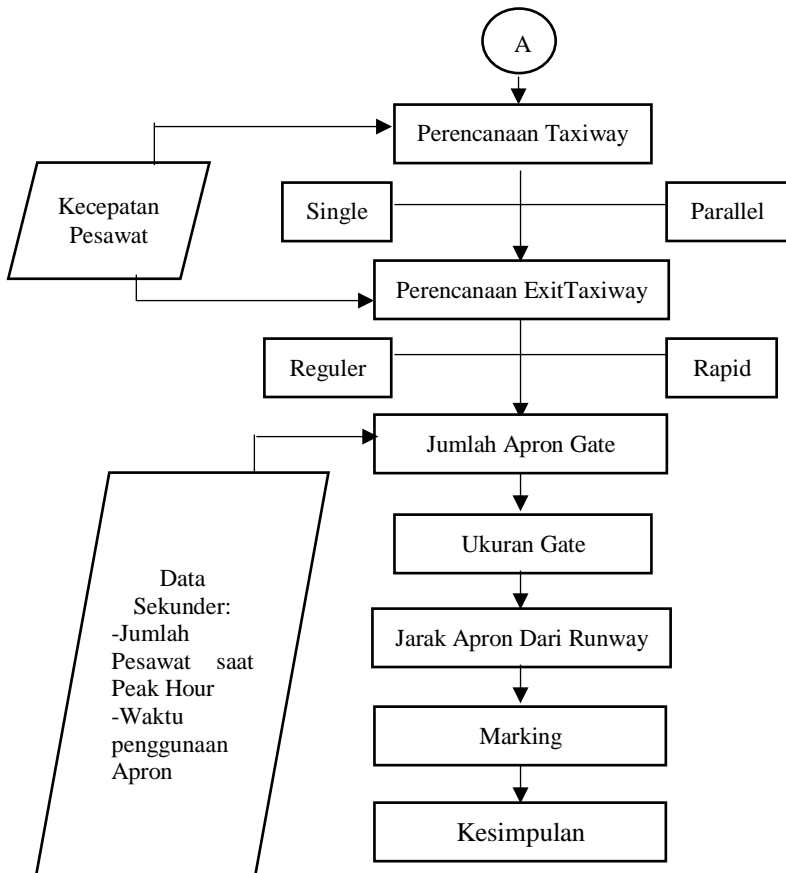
A

Perencanaan Taxiway

Kecepatan Pesawat

Single

Parallel

Perencanaan ExitTaxiway

Reguler

Rapid

Jumlah Apron Gate

Data Sekunder:
-Jumlah Pesawat saat Peak Hour
-Waktu penggunaan Apron

Ukuran Gate

Jarak Apron Dari Runway

Marking

Kesimpulan